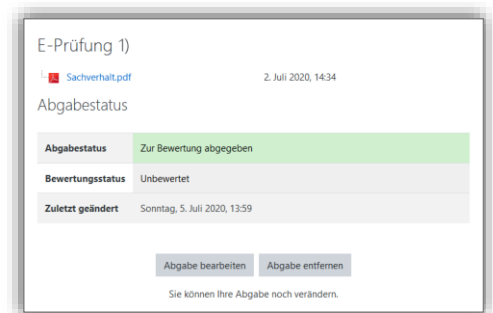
E-Prüfung 1)

Sachverhalt.pdf 2. Juli 2020, 14:34

Abgabestatus

| Abgabestatus | Zur Bewertung abgegeben |
|---|---|
| Bewertungsstatus | Unbewertet |
| Zuletzt geändert | Sonntag, 5. Juli 2020, 13:59 |

Abgabe bearbeiten Abgabe entfernen

Sie können Ihre Abgabe noch verändern.